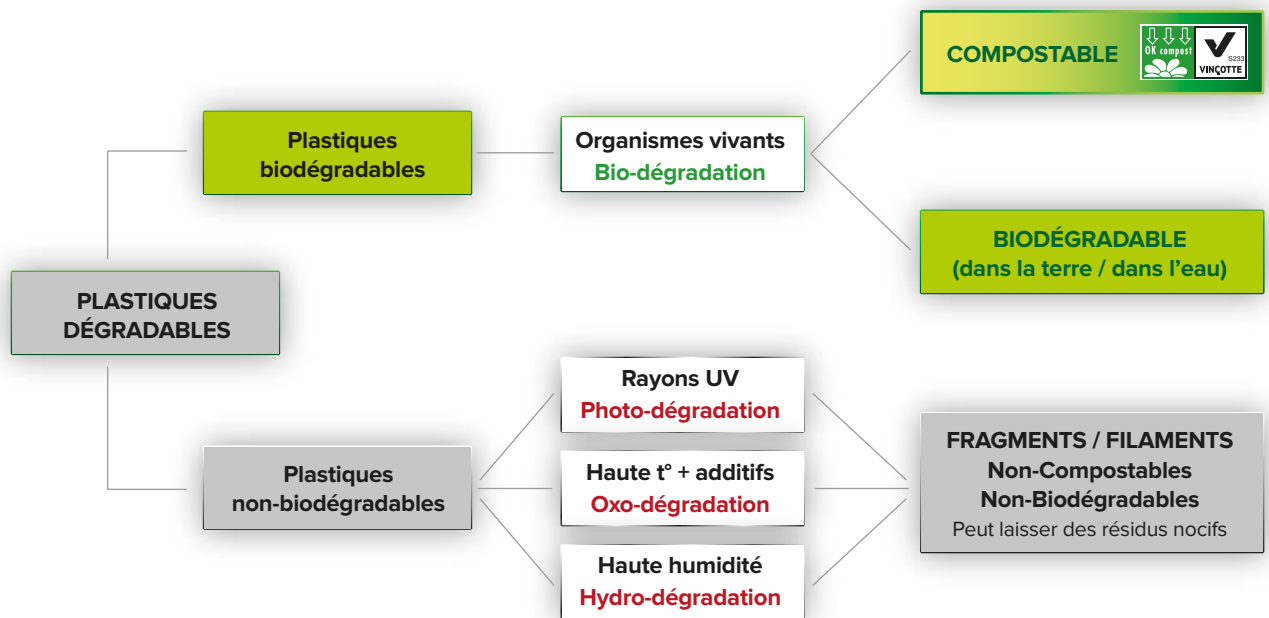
COMPOSTABLE

OK compost

S233

VINÇOTTE

Plastiques biodégradables

Organismes vivants
Bio-dégradation

BIODÉGRADABLE
(dans la terre / dans l'eau)

PLASTIQUES DÉGRADABLES

Rayons UV
Photo-dégradation

Plastiques non-biodégradables

Haute t° + additifs
Oxo-dégradation

FRAGMENTS / FILAMENTS
Non-Compostables
Non-Biodégradables
Peut laisser des résidus nocifs

Haute humidité
Hydro-dégradation